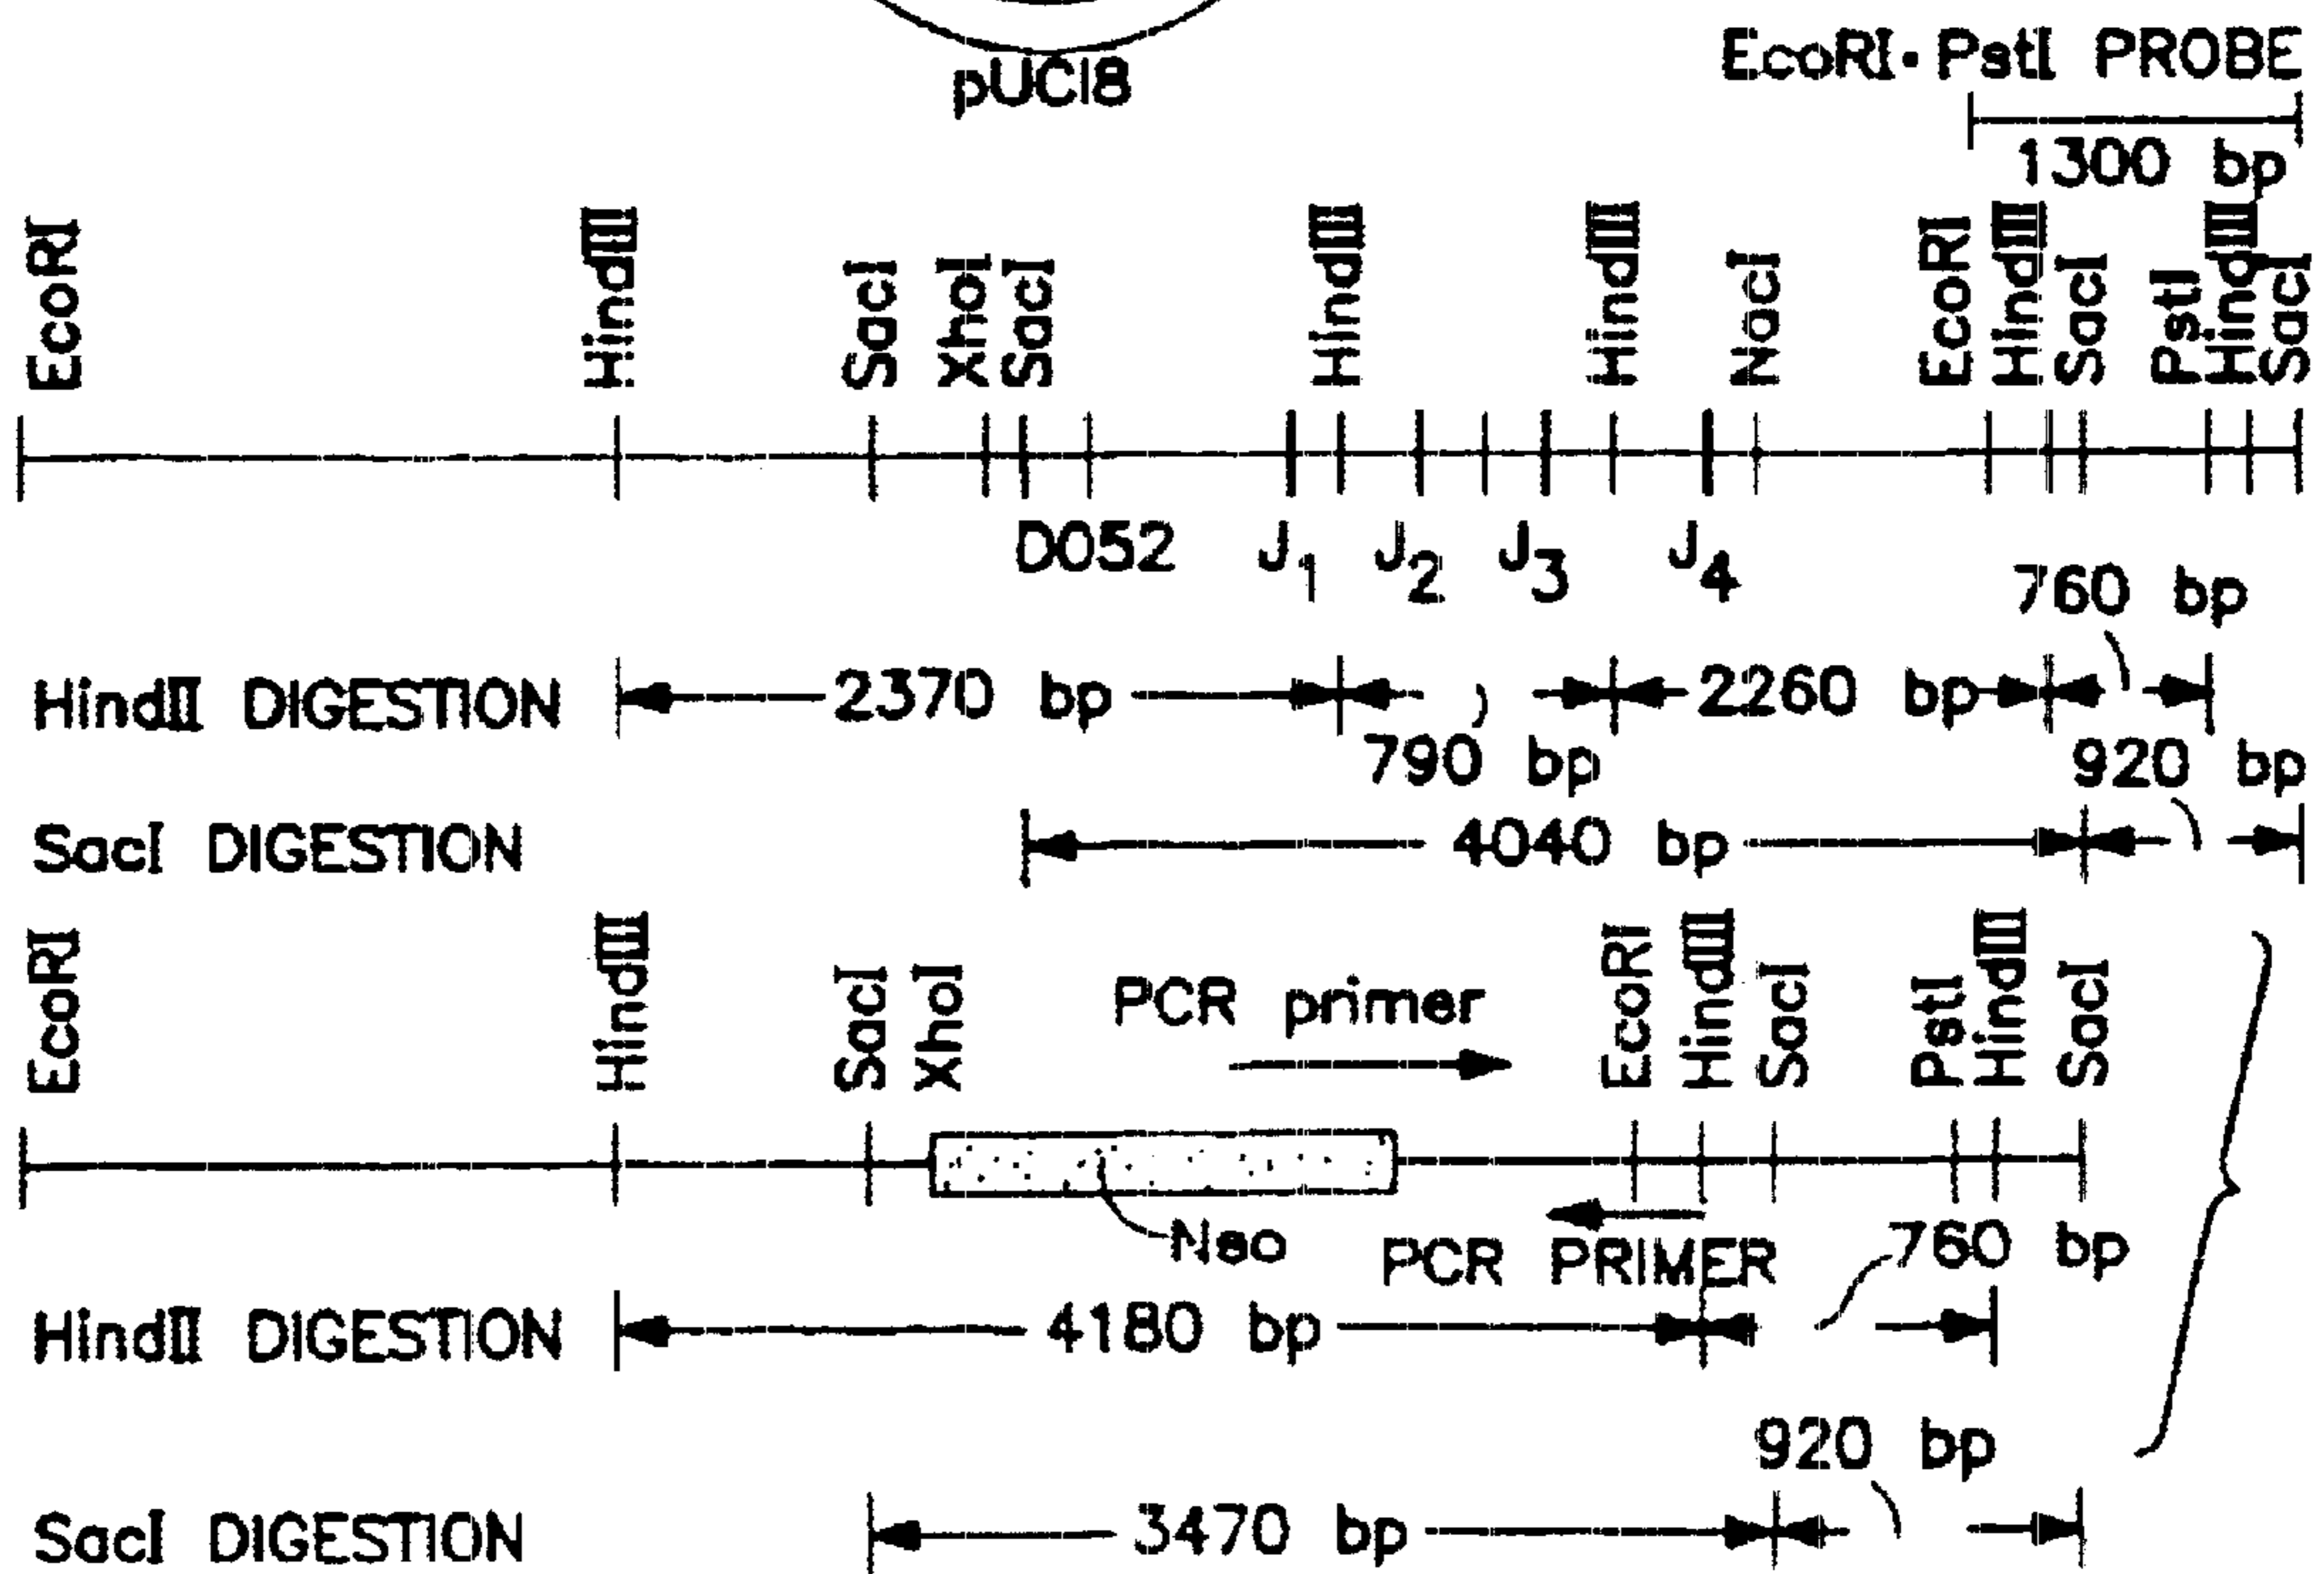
pUC18

EcoRI·PstI PROBE

1300 bp

EcoRI HindIII SacI XhoI SacI HindIII HindIII NacI EcoRI HindIII SacI PstI HindIII SacI

D052 $J_1$ $J_2$ $J_3$ $J_4$

760 bp

HindII DIGESTION 2370 bp 2260 bp

790 bp 920 bp

SacI DIGESTION 4040 bp

EcoRI HindIII SacI XhoI PCR primer EcoRI HindIII SacI PstI HindIII SacI

Neo PCR PRIMER 760 bp

HindII DIGESTION 4180 bp

920 bp

SacI DIGESTION 3470 bp